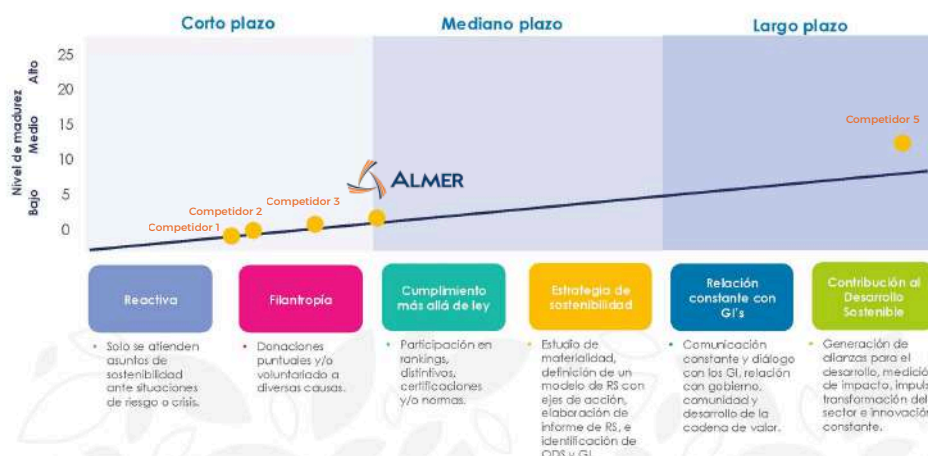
Corto plazo

Mediano plazo

Largo plazo

Nivel de madurez

Alto

Medio

Bajo

25

20

15

10

5

0

Competidor 1

Competidor 2

Competidor 3

ALMER

Competidor 5

Reactiva

Filantropía

Cumplimiento más allá de ley

Estrategia de sostenibilidad

Relación constante con GI's

Contribución al Desarrollo Sostenible

• Solo se atienden asuntos de sostenibilidad ante situaciones de riesgo o crisis.

• Donaciones puntuales y/o voluntariado a diversas causas.

• Participación en rankings, distintivos, certificaciones y/o normas.

• Estudio de materialidad, definición de un modelo de RS con ejes de acción, elaboración de informe de RS, e identificación de ODS y GI.

• Comunicación constante y diálogo con los GI, relación con gobierno, comunidad y desarrollo de la cadena de valor.

• Generación de alianzas para el desarrollo, medición de impacto, impulso transformación del sector e innovación constante.